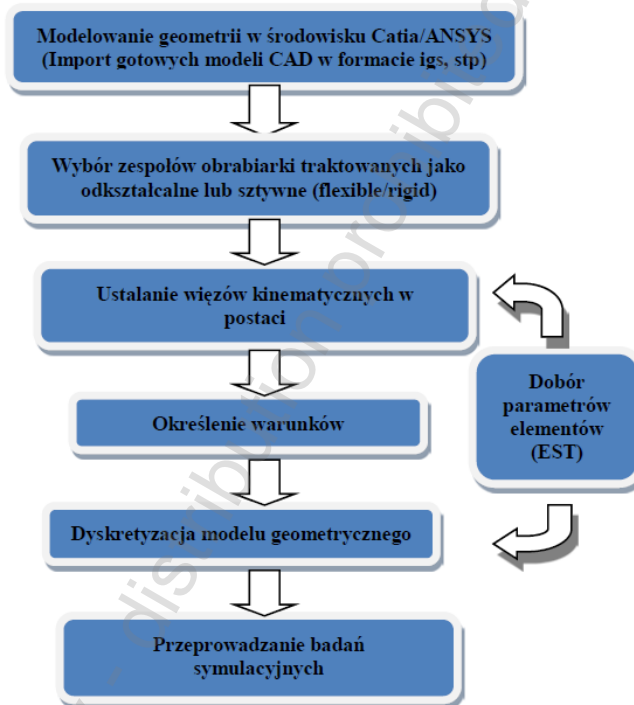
Modelowanie geometrii w środowisku Catia/ANSYS (Import gotowych modeli CAD w formacie igs, stp)

Wybór zespołów obrabiarki traktowanych jako odkształcalne lub sztywne (flexible/rigid)

Ustalanie więzów kinematycznych w postaci

Dobór parametrów elementów (EST)

Określenie warunków

Dyskretyzacja modelu geometrycznego

Przeprowadzanie badań symulacyjnych

distribution prohibited